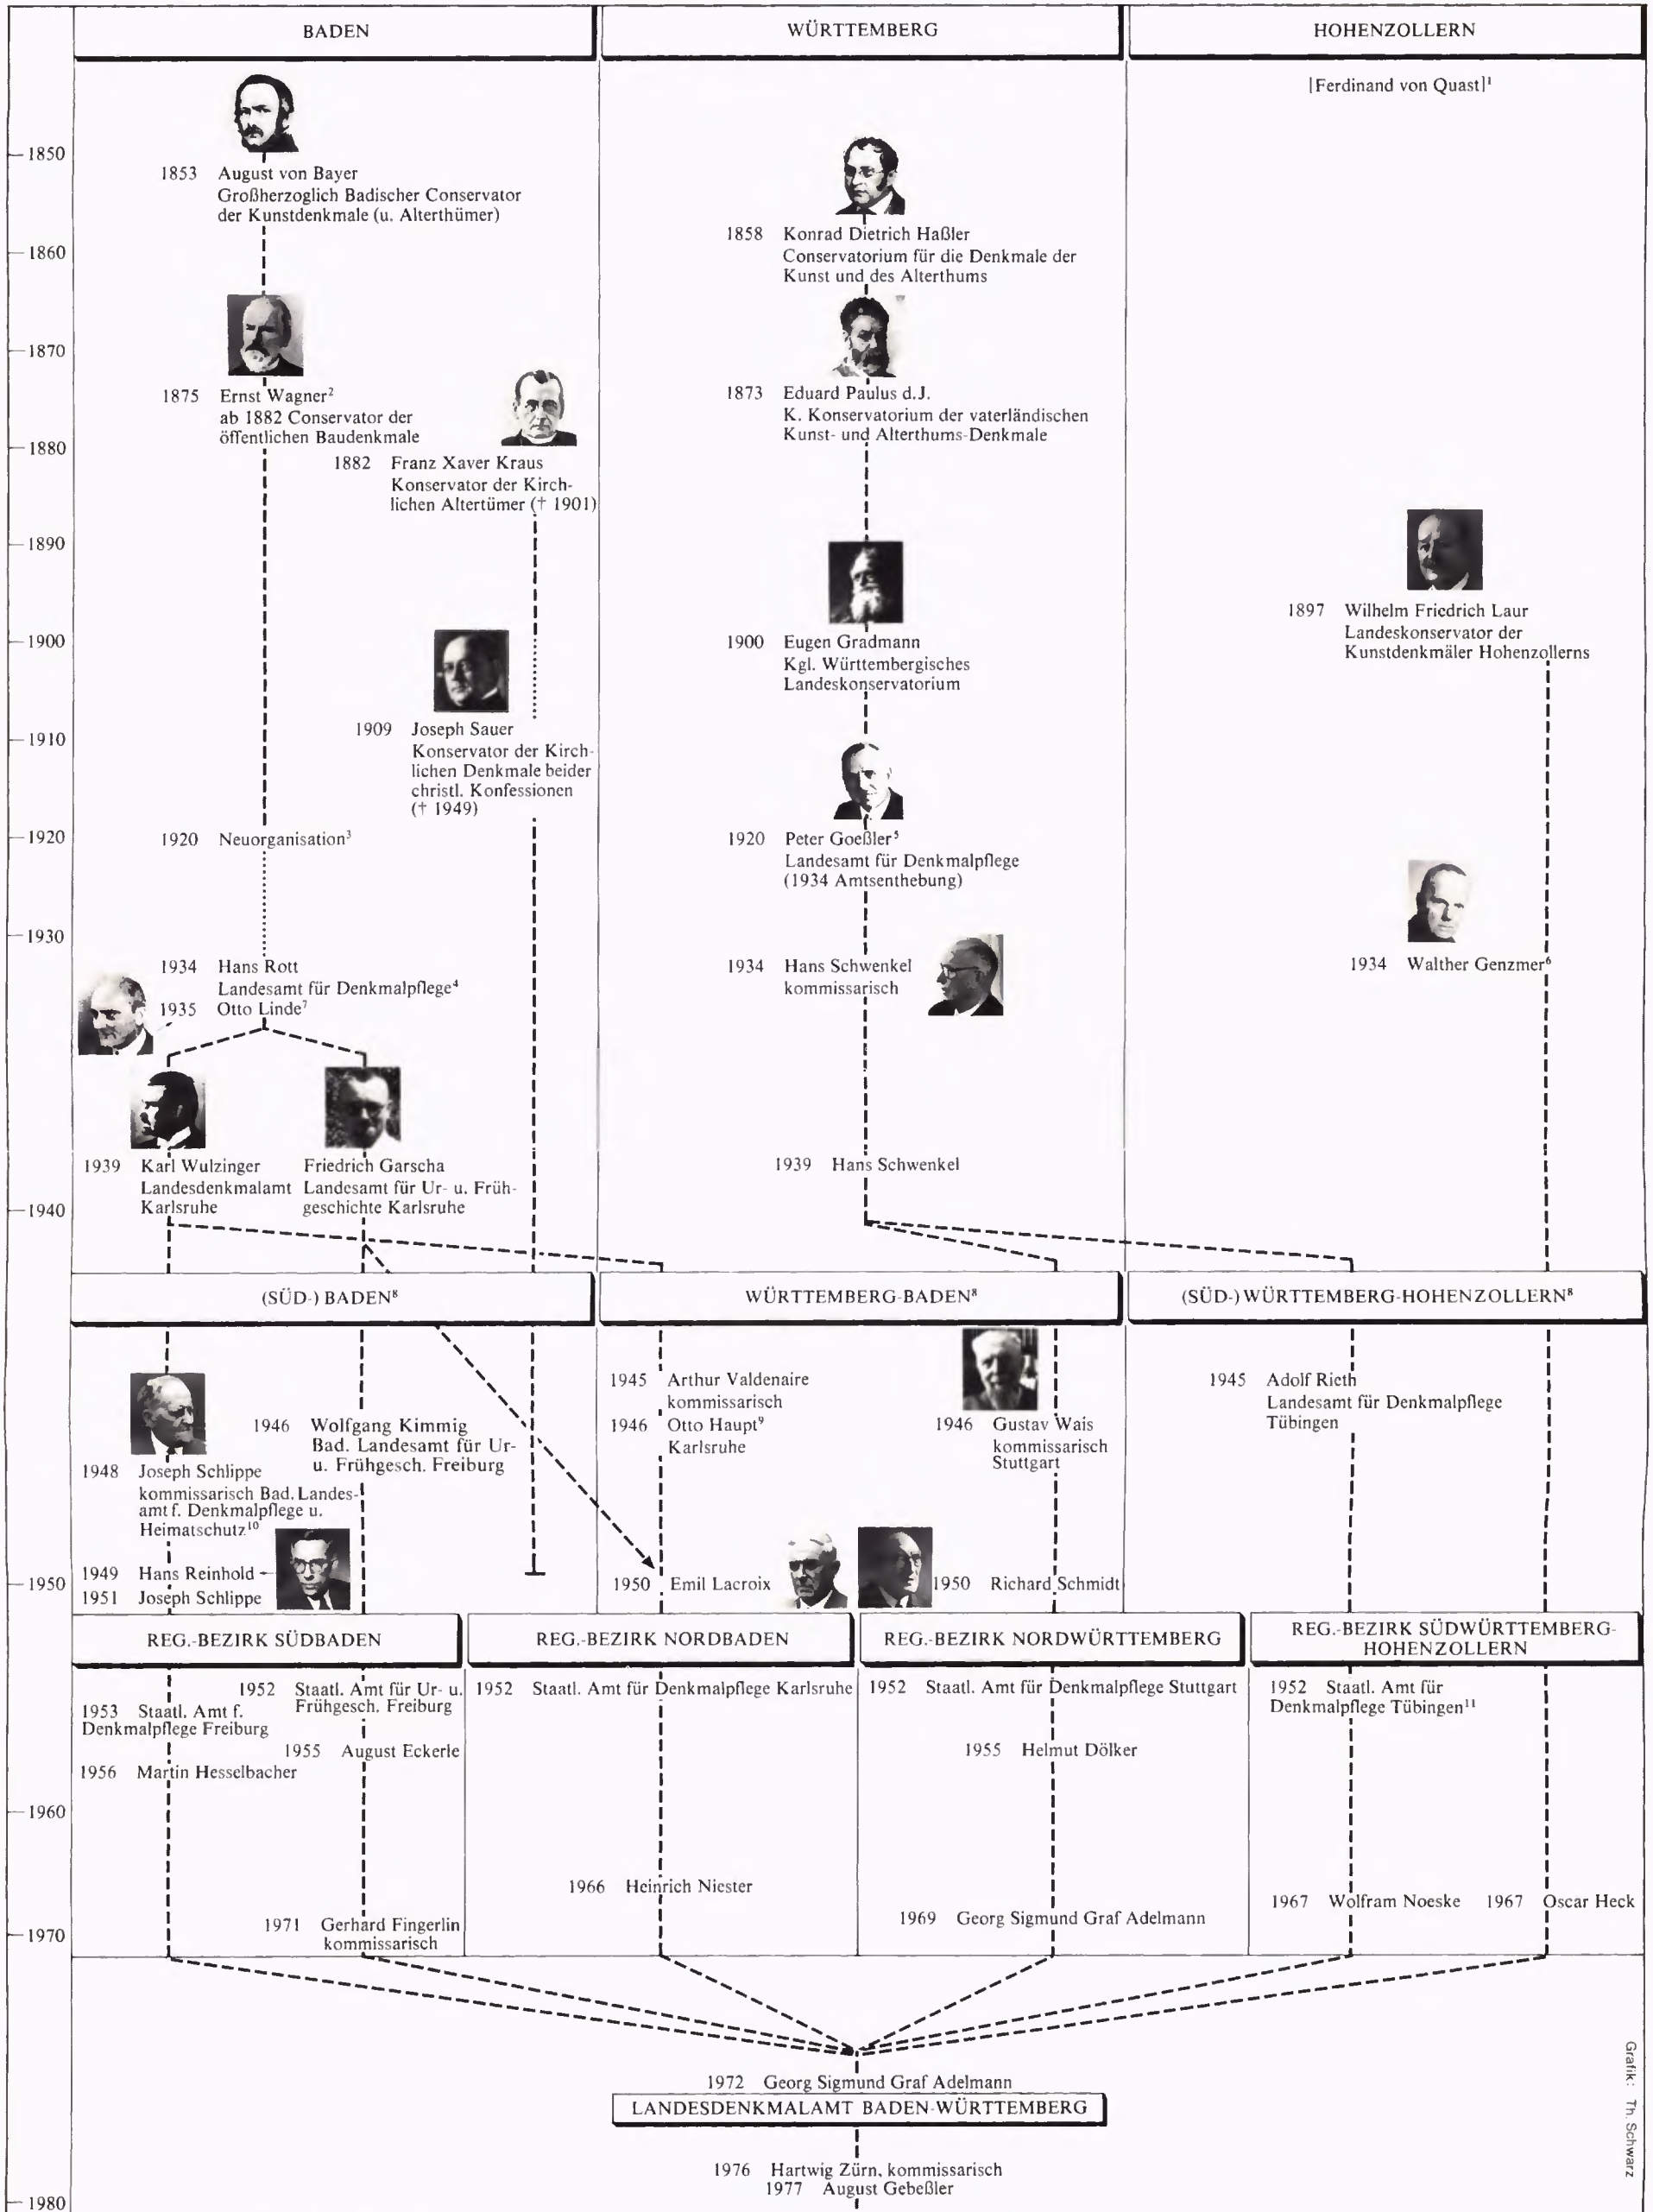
BADEN | WÜRTTEMBERG | HOHENZOLLERN

[Ferdinand von Quast]$^1$

1850
1853 August von Bayer
Großherzoglich Badischer Conservator der Kunstdenkmale (u. Altherthümer)

1858 Konrad Dietrich Haßler
Conservatorium für die Denkmale der Kunst und des Alterthums

1860
1870

1875 Ernst Wagner$^2$
ab 1882 Conservator der öffentlichen Baudenkmale

1873 Eduard Paulus d.J.
K. Konservatorium der vaterländischen Kunst- und Alterthums-Denkmale

1880
1882 Franz Xaver Kraus
Konservator der Kirchlichen Altertümer († 1901)

1890
1897 Wilhelm Friedrich Laur
Landeskonservator der Kunstdenkmäler Hohenzollerns

1900
1900 Eugen Gradmann
Kgl. Württembergisches Landeskonservatorium

1910
1909 Joseph Sauer
Konservator der Kirchlichen Denkmale beider christl. Konfessionen († 1949)

1920
1920 Neuorganisation$^3$

1920 Peter Goeßler$^5$
Landesamt für Denkmalpflege (1934 Amtsenthebung)

1930
1934 Hans Rott
Landesamt für Denkmalpflege$^4$
1935 Otto Linde$^7$

1934 Hans Schwenkel
kommissarisch

1934 Walther Genzmer$^6$

1939 Karl Wulzinger
Landesdenkmalamt Karlsruhe

Friedrich Garscha
Landesamt für Ur- u. Frühgeschichte Karlsruhe

1939 Hans Schwenkel

1940

(SÜD-) BADEN$^8$ | WÜRTTEMBERG-BADEN$^8$ | (SÜD-) WÜRTTEMBERG-HOHENZOLLERN$^8$

1945 Arthur Valdenaire
kommissarisch
1946 Otto Haupt$^9$
Karlsruhe

1946 Gustav Wais
kommissarisch
Stuttgart

1945 Adolf Rieth
Landesamt für Denkmalpflege Tübingen

1946 Wolfgang Kimmig
Bad. Landesamt für Ur- u. Frühgesch. Freiburg

1948 Joseph Schlippe
kommissarisch Bad. Landesamt f. Denkmalpflege u. Heimatschutz$^{10}$

1949 Hans Reinhold
1951 Joseph Schlippe

1950
1950 Emil Lacroix
1950 Richard Schmidt

REG.-BEZIRK SÜDBADEN | REG.-BEZIRK NORDBADEN | REG.-BEZIRK NORDWÜRTTEMBERG | REG.-BEZIRK SÜDWÜRTTEMBERG-HOHENZOLLERN

1953 Staatl. Amt f. Denkmalpflege Freiburg
1952 Staatl. Amt für Ur- u. Frühgesch. Freiburg
1952 Staatl. Amt für Denkmalpflege Karlsruhe
1952 Staatl. Amt für Denkmalpflege Stuttgart
1952 Staatl. Amt für Denkmalpflege Tübingen$^{11}$

1955 August Eckerle
1956 Martin Hesselbacher
1955 Helmut Dölker

1960

1966 Heinrich Niester
1967 Wolfram Noeske
1967 Oscar Heck
1969 Georg Sigmund Graf Adelmann
1971 Gerhard Fingerlin
kommissarisch

1970

1972 Georg Sigmund Graf Adelmann
LANDESDENKMALAMT BADEN-WÜRTTEMBERG

1976 Hartwig Zürn, kommissarisch
1977 August Gebeßler

1980

Grafik: Th. Schwarz